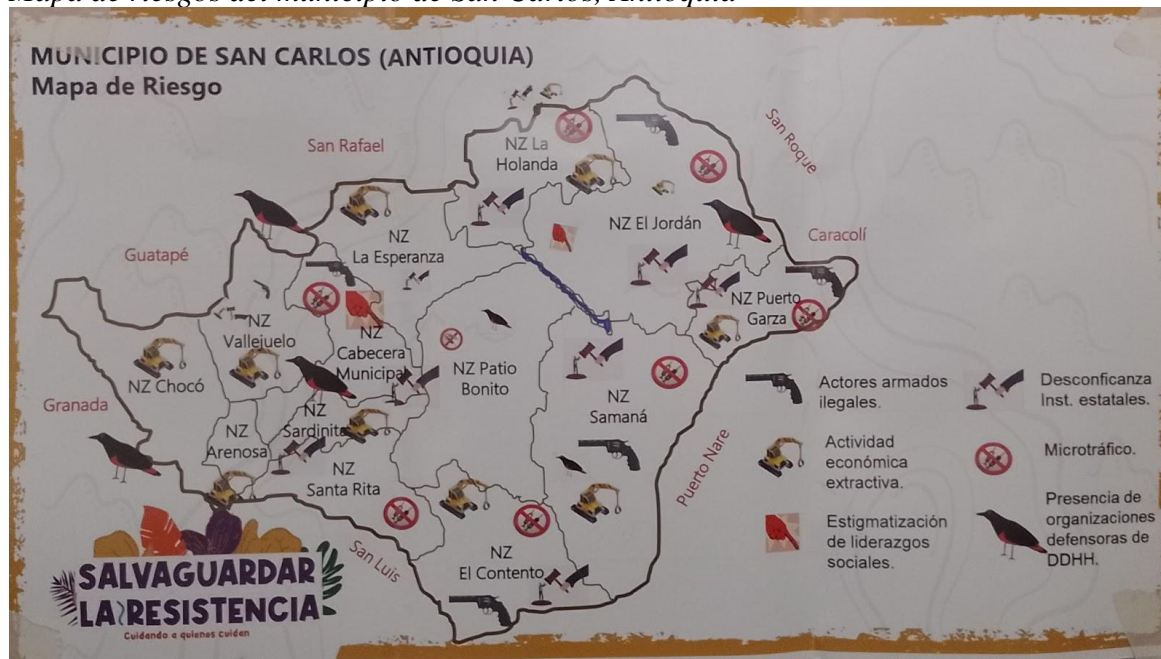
Mapa de riesgos del municipio de San Carlos, Antioquia

MUNICIPIO DE SAN CARLOS (ANTIOQUIA)
Mapa de Riesgo

San Rafael

San Roque

Caracolí

Guatapé

Granada

Puerto Nare

San Luis

NZ La Holanda

NZ El Jordán

NZ La Esperanza

NZ Puerto Garza

NZ Vallejuelo

NZ Chocó

NZ Cabecera Municipal

NZ Patio Bonito

NZ Samaná

NZ Sardinita

NZ Arenosa

NZ Santa Rita

NZ El Contento

Actores armados ilegales.

Desconficanza Inst. estatales.

Actividad económica extractiva.

Microtráfico.

Estigmatización de liderazgos sociales.

Presencia de organizaciones defensoras de DDHH.

SALVAGUARDAR LA RESISTENCIA
Cuidando a quienes cuiden